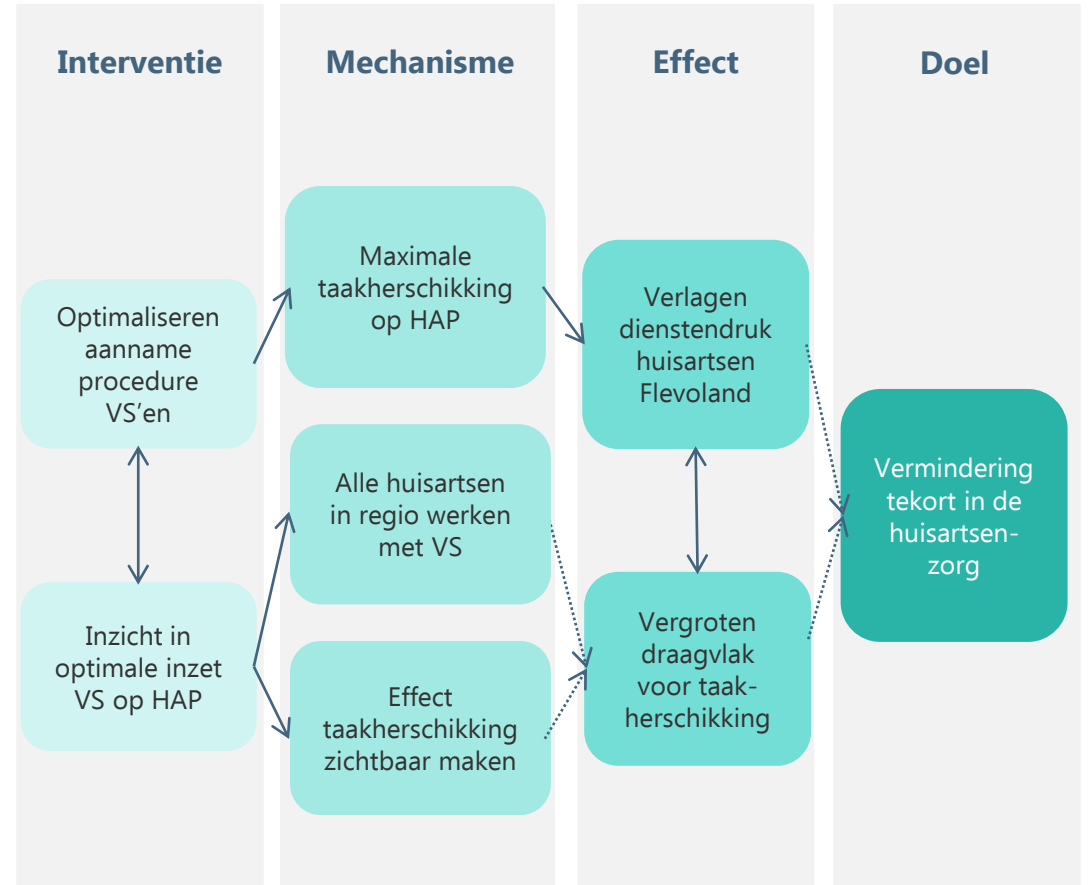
Interventie

Mechanisme

Effect

Doel

Maximale taakherschikking op HAP

Optimaliseren aanname procedure VS'en

Verlagen dienstendruk huisartsen Flevoland

Vermindering tekort in de huisartsenzorg

Alle huisartsen in regio werken met VS

Inzicht in optimale inzet VS op HAP

Effect taakherschikking zichtbaar maken

Vergroten draagvlak voor taakherschikking